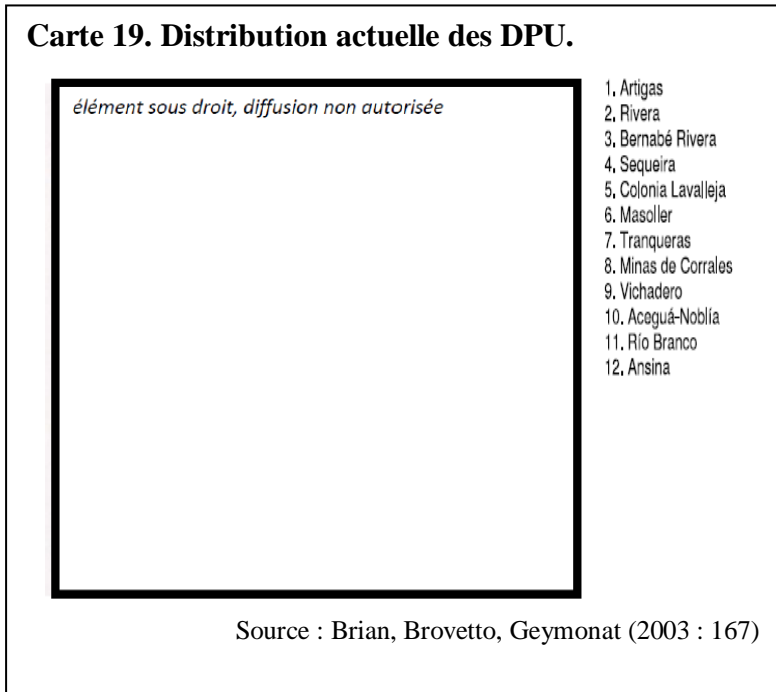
Carte 19. Distribution actuelle des DPU.

élément sous droit, diffusion non autorisée

1. Artigas
2. Rivera
3. Bernabé Rivera
4. Sequeira
5. Colonia Lavalleja
6. Masoller
7. Tranqueras
8. Minas de Corrales
9. Vichadero
10. Aceguá-Noblía
11. Río Branco
12. Ansina

Source : Brian, Brovetto, Geymonat (2003 : 167)